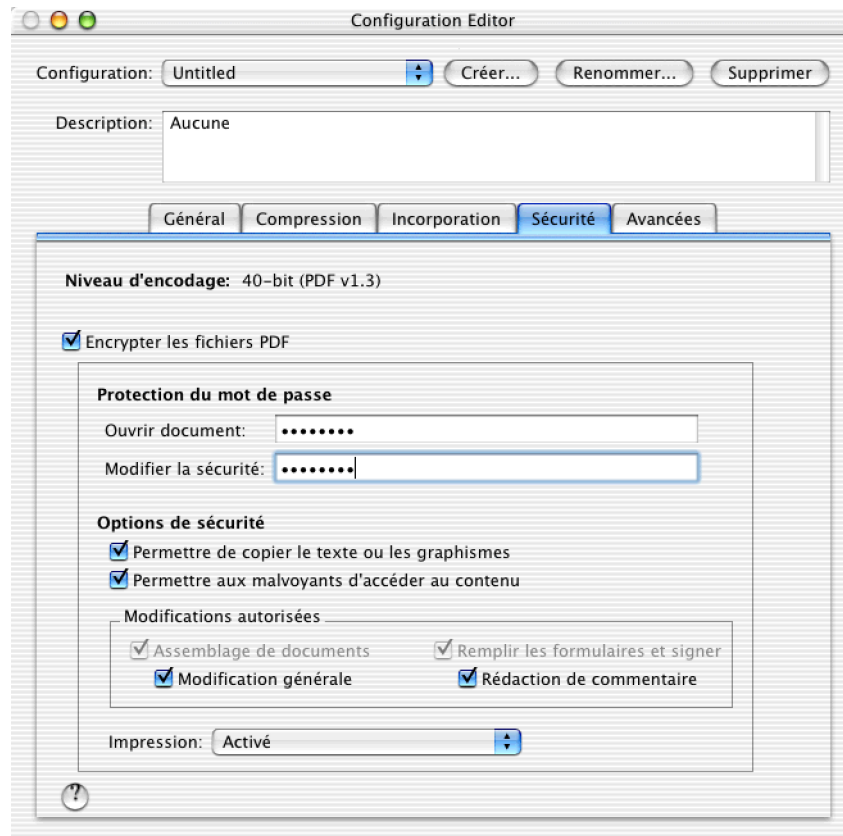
Configuration Editor

Configuration: Untitled Créer... Renommer... Supprimer

Description: Aucune

Général Compression Incorporation Sécurité Avancées

Niveau d'encodage: 40-bit (PDF v1.3)

Encrypter les fichiers PDF

Protection du mot de passe

Ouvrir document: ••••••••

Modifier la sécurité: ••••••••

Options de sécurité

Permettre de copier le texte ou les graphismes

Permettre aux malvoyants d'accéder au contenu

Modifications autorisées

Assemblage de documents

Remplir les formulaires et signer

Modification générale

Rédaction de commentaire

Impression: Activé

?